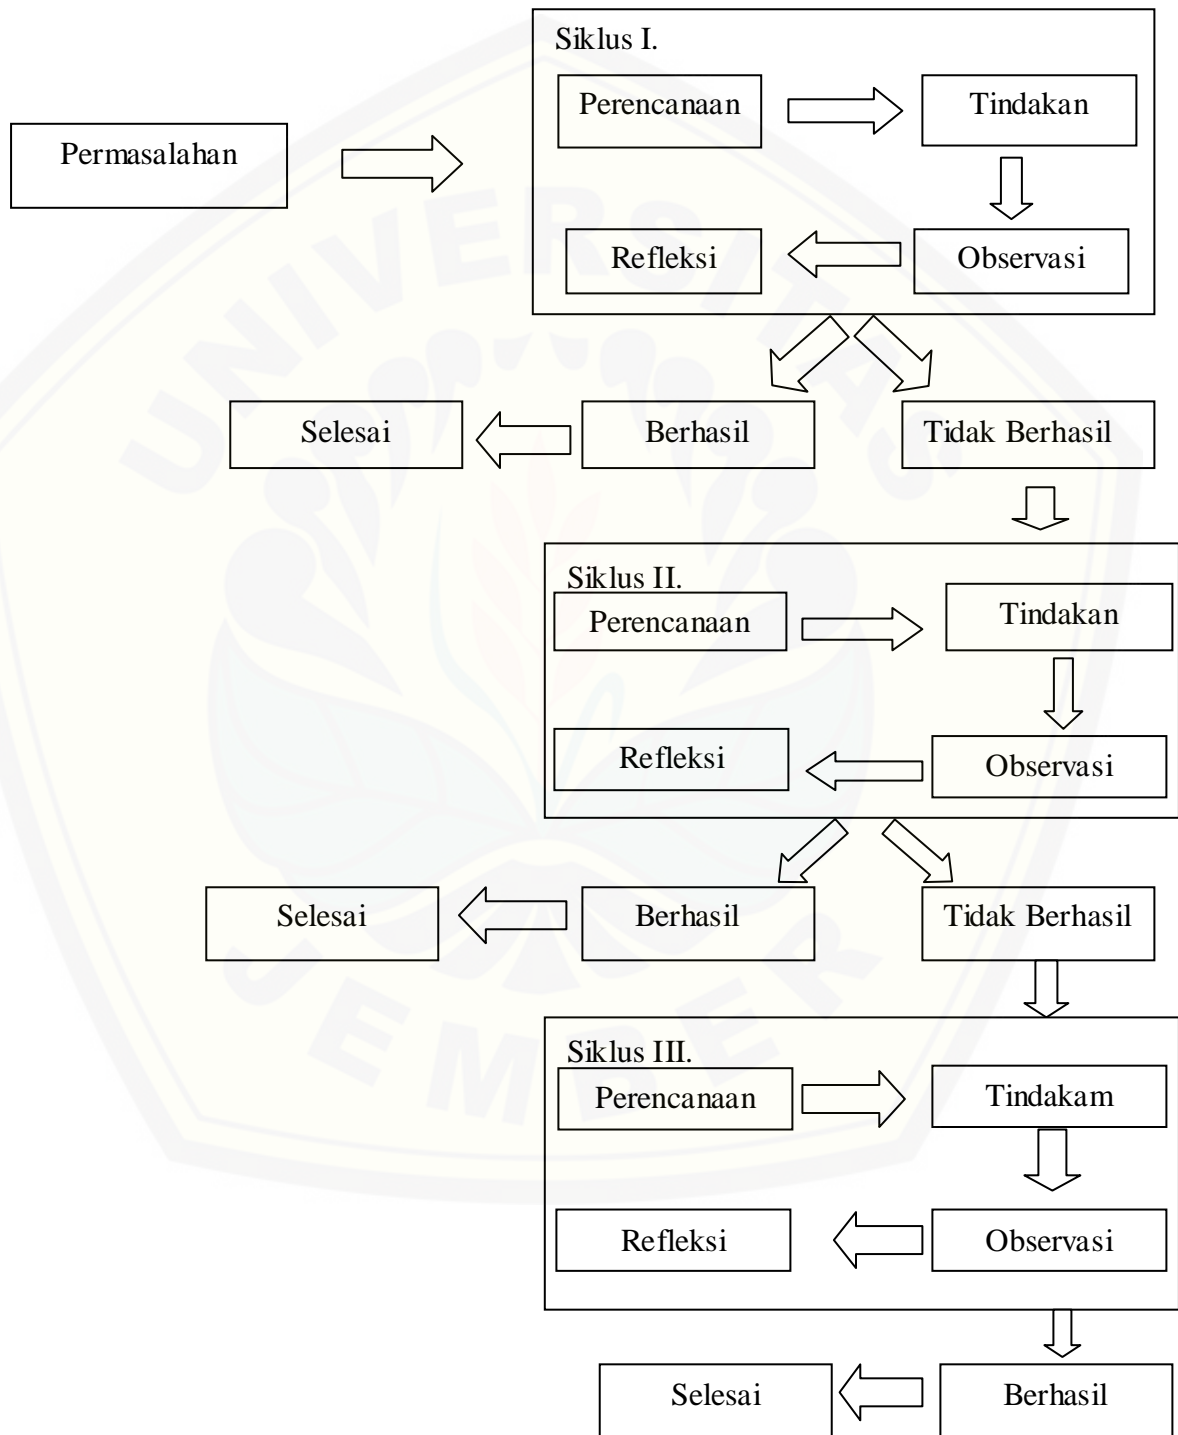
Permasalahan

Siklus I.

Perencanaan

Tindakan

Observasi

Refleksi

Selesai

Berhasil

Tidak Berhasil

Siklus II.

Perencanaan

Tindakan

Observasi

Refleksi

Selesai

Berhasil

Tidak Berhasil

Siklus III.

Perencanaan

Tindakam

Observasi

Refleksi

Selesai

Berhasil